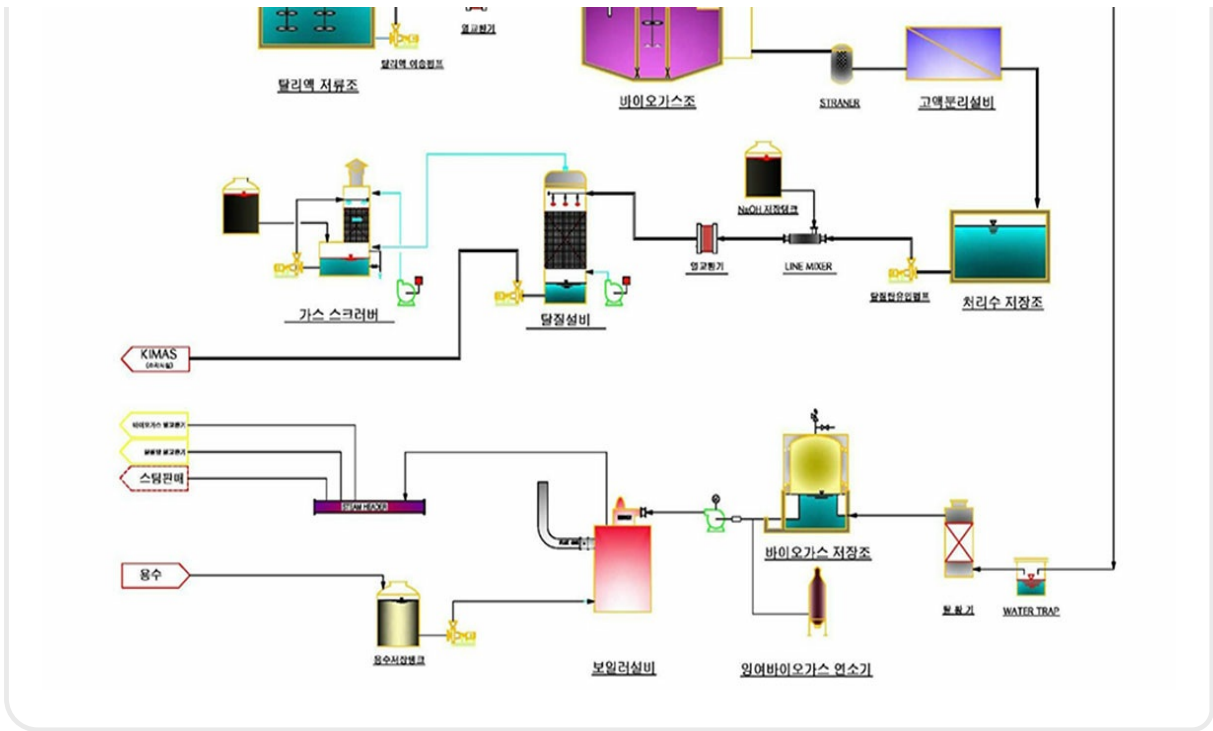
열교환기

탈리액 이송펌프

탈리액 저류조

비이오가스조

STRANER

고액분리설비

NaOH 저장탱크

열교환기

LINE MIXER

탈질잔유입펌프

처리수 저장조

가스 스크러버

탈질설비

KIMAS

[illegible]

바이오가스 발전설비

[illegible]

스팀판매

STEAM HEADER

바이오가스 저장조

탈황기

WATER TRAP

용수

용수저장탱크

보일러설비

잉여바이오가스 연소기